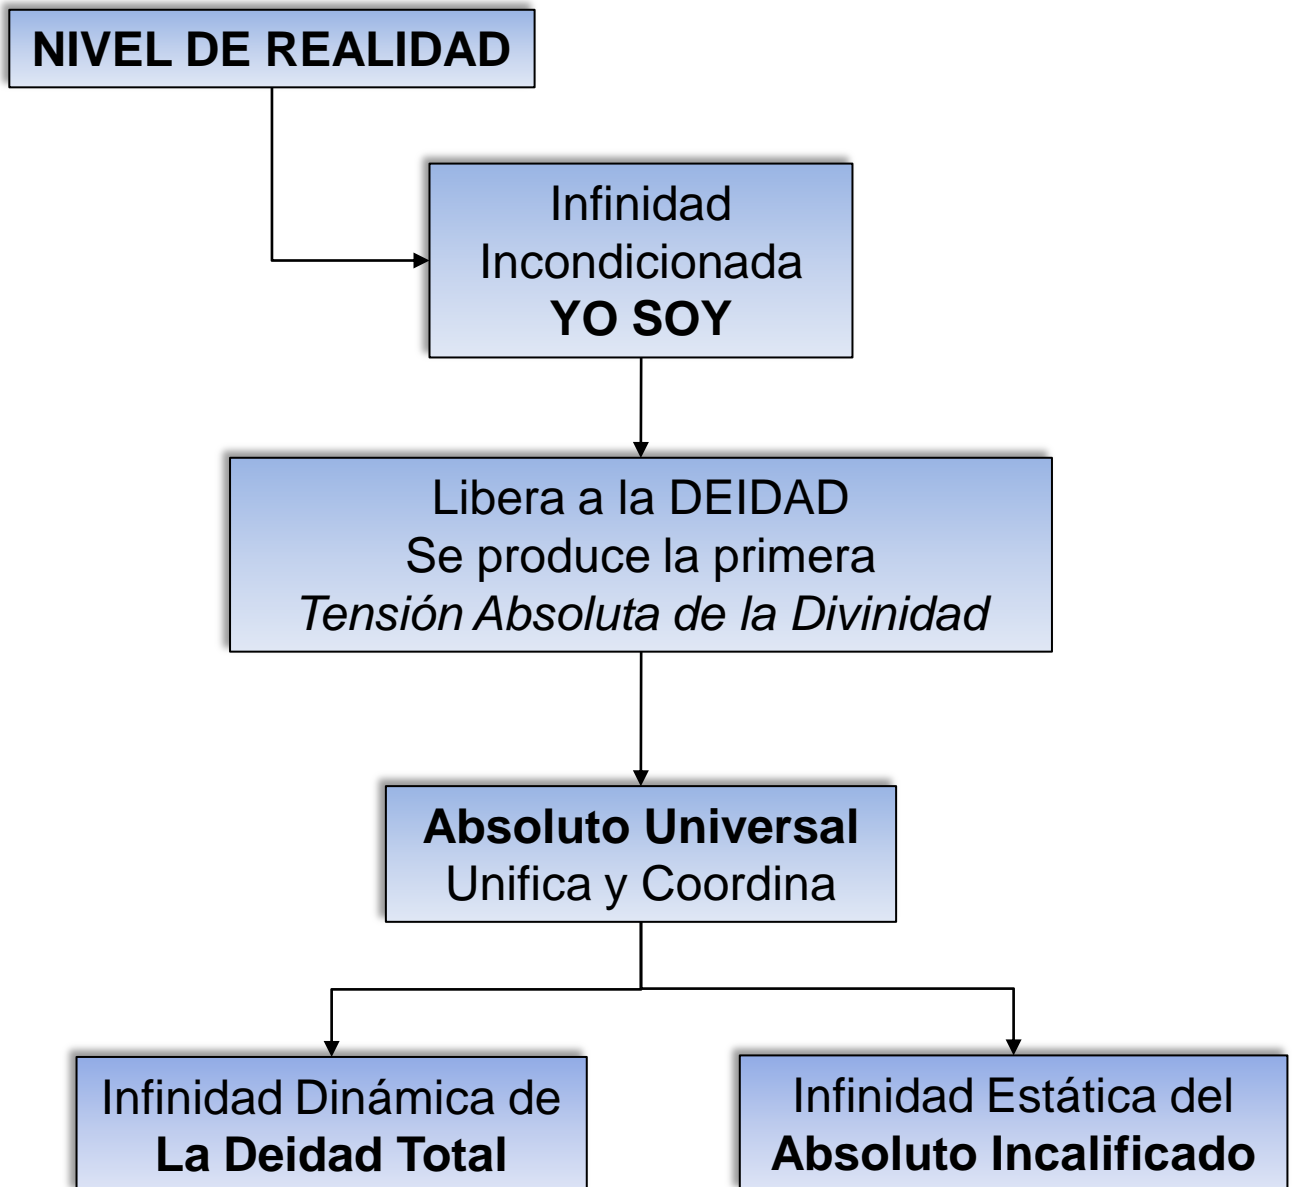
NIVEL DE REALIDAD

Infinidad
Incondicionada
YO SOY

Libera a la DEIDAD
Se produce la primera
Tensión Absoluta de la Divinidad

Absoluto Universal
Unifica y Coordina

Infinidad Dinámica de
La Deidad Total

Infinidad Estática del
Absoluto Incalificado